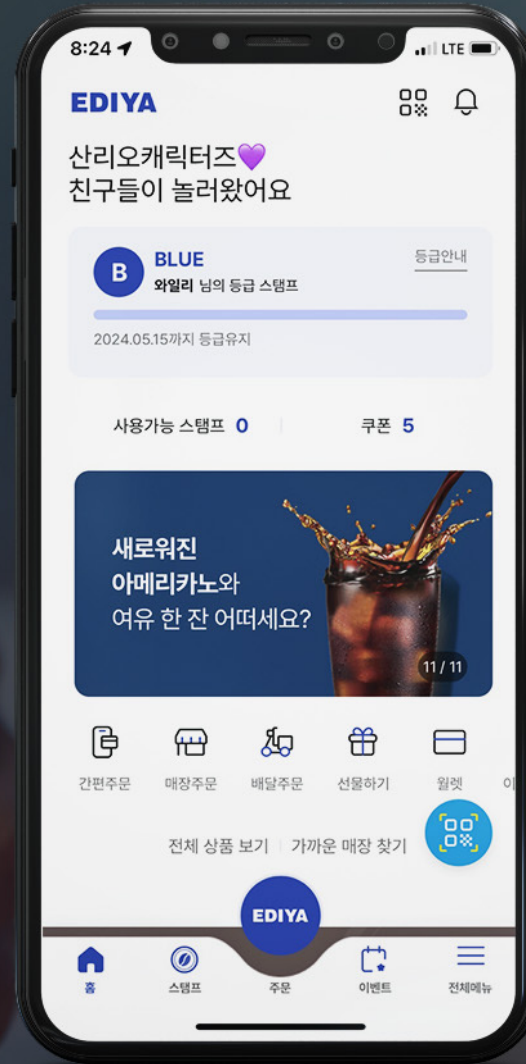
8:24 LTE

EDIYA

산리오캐릭터즈💜
친구들이 놀러왔어요

B BLUE
와일리 님의 등급 스탬프
등급안내

2024.05.15까지 등급유지

사용가능 스탬프 0 | 쿠폰 5

새로워진
아메리카노와
여유 한 잔 어떠세요?
11 / 11

간편주문 매장주문 배달주문 선물하기 월렛 이

전체 상품 보기 | 가까운 매장 찾기

EDIYA

홈 스탬프 주문 이벤트 전체메뉴